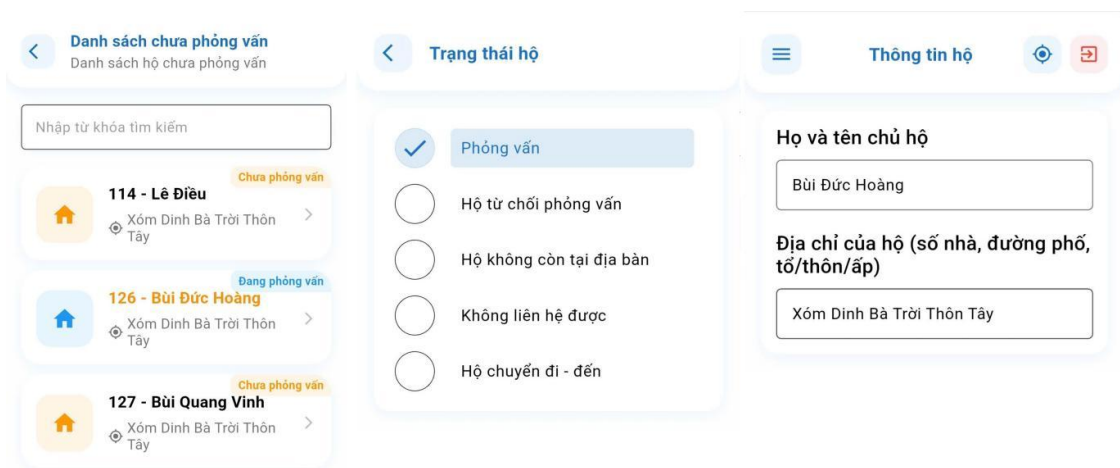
Danh sách chưa phỏng vấn
Danh sách hộ chưa phỏng vấn

Nhập từ khóa tìm kiếm

Chưa phỏng vấn
114 - Lê Điều
Xóm Dinh Bà Trời Thôn Tây

Đang phỏng vấn
126 - Bùi Đức Hoàng
Xóm Dinh Bà Trời Thôn Tây

Chưa phỏng vấn
127 - Bùi Quang Vinh
Xóm Dinh Bà Trời Thôn Tây

Trạng thái hộ

Phỏng vấn
Hộ từ chối phỏng vấn
Hộ không còn tại địa bàn
Không liên hệ được
Hộ chuyển đi - đến

Thông tin hộ

Họ và tên chủ hộ
Bùi Đức Hoàng

Địa chỉ của hộ (số nhà, đường phố, tổ/thôn/ấp)
Xóm Dinh Bà Trời Thôn Tây